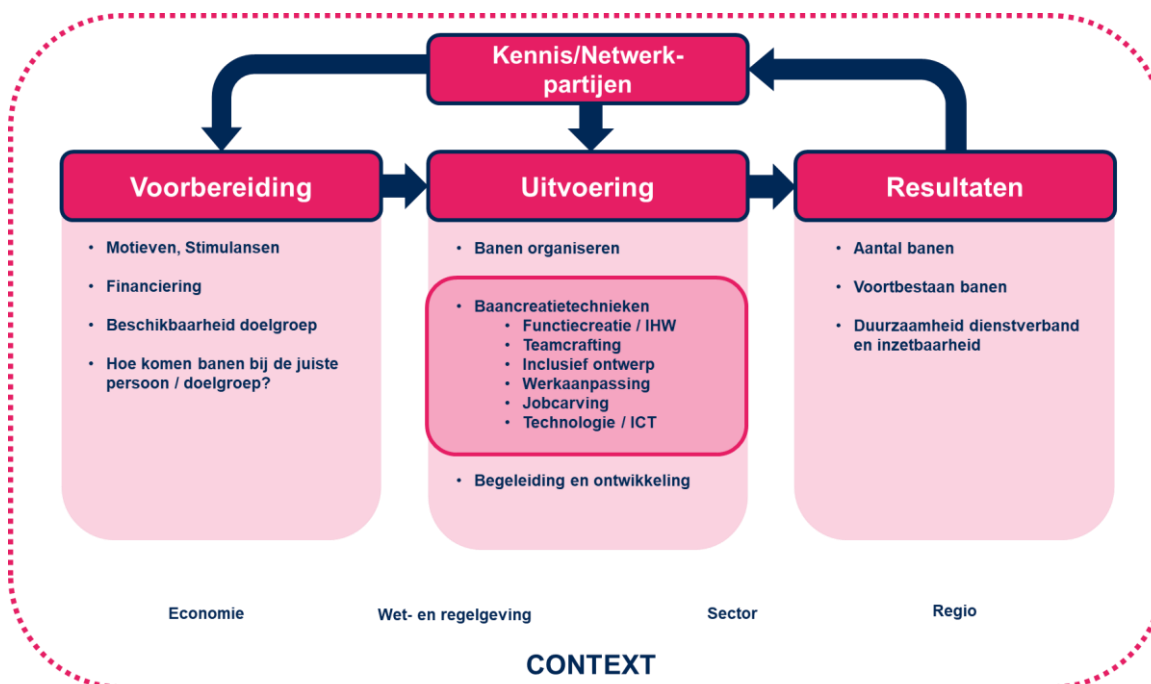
Kennis/Netwerkpartijen

Voorbereiding

- Motieven, Stimulansen
- Financiering
- Beschikbaarheid doelgroep
- Hoe komen banen bij de juiste persoon / doelgroep?

Uitvoering

- Banen organiseren
- Baancreatietechnieken
  - Functiecreatie / IHW
  - Teamcrafting
  - Inclusief ontwerp
  - Werkaanpassing
  - Jobcarving
  - Technologie / ICT
- Begeleiding en ontwikkeling

Resultaten

- Aantal banen
- Voortbestaan banen
- Duurzaamheid dienstverband en inzetbaarheid

Economie

Wet- en regelgeving

Sector

Regio

CONTEXT